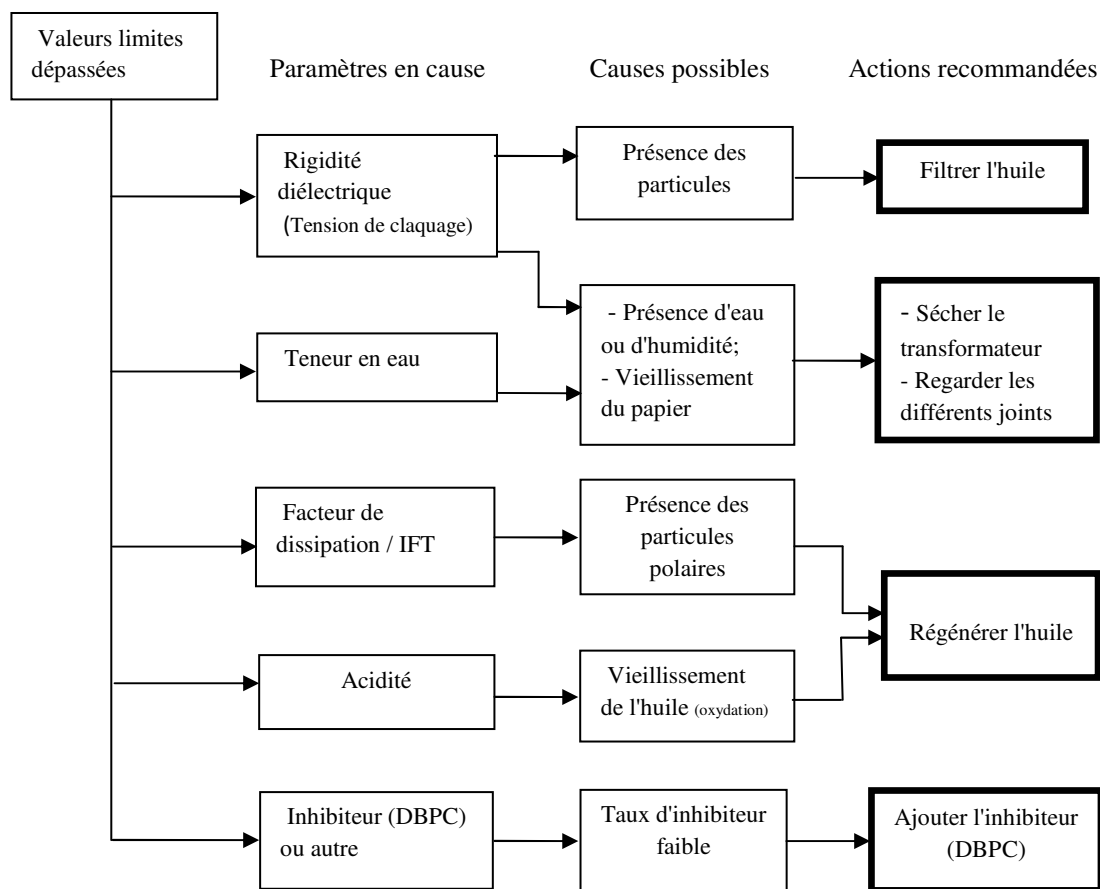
Valeurs limites dépassées

Paramètres en cause

Causes possibles

Actions recommandées

Rigidité diélectrique (Tension de claquage)

Présence des particules

Filtrer l'huile

Teneur en eau

- Présence d'eau ou d'humidité;
- Vieillissement du papier

- Sécher le transformateur
- Regarder les différents joints

Facteur de dissipation / IFT

Présence des particules polaires

Régénérer l'huile

Acidité

Vieillissement de l'huile (oxydation)

Inhibiteur (DBPC) ou autre

Taux d'inhibiteur faible

Ajouter l'inhibiteur (DBPC)